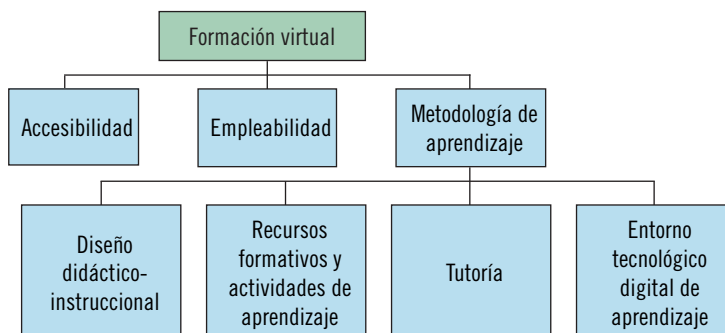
Formación virtual

Accesibilidad

Empleabilidad

Metodología de aprendizaje

Diseño didáctico-instruccional

Recursos formativos y actividades de aprendizaje

Tutoría

Entorno tecnológico digital de aprendizaje